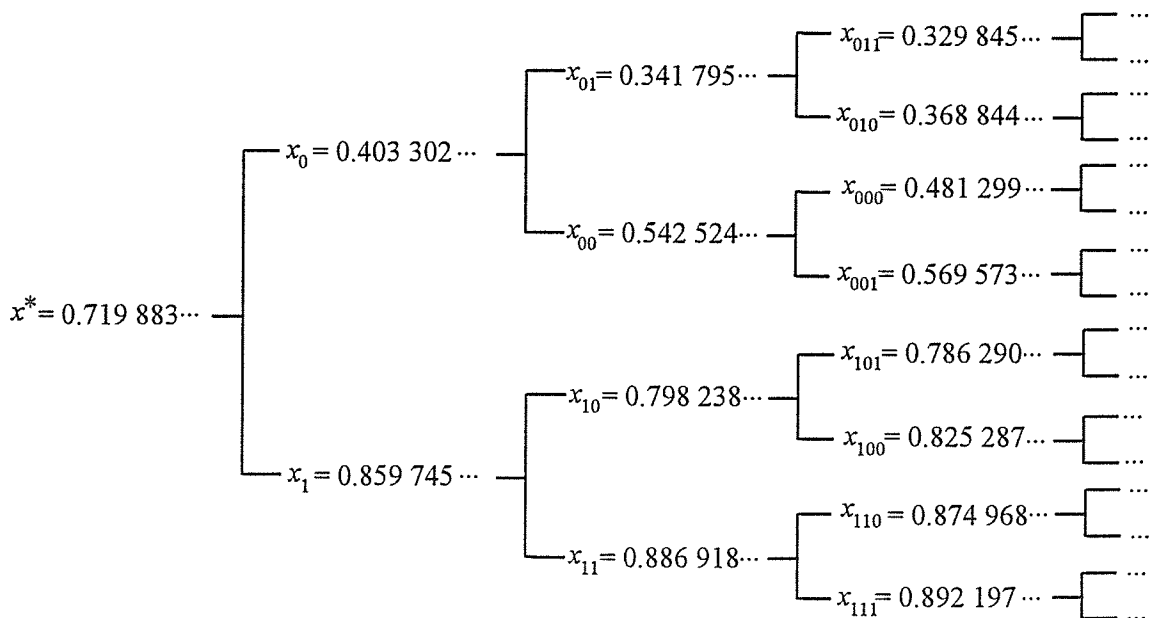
$x^* = 0.719\ 883\cdots$

$x_0 = 0.403\ 302\cdots$

$x_{01} = 0.341\ 795\cdots$

$x_{011} = 0.329\ 845\cdots$

...

...

$x_{010} = 0.368\ 844\cdots$

...

...

$x_{00} = 0.542\ 524\cdots$

$x_{000} = 0.481\ 299\cdots$

...

...

$x_{001} = 0.569\ 573\cdots$

...

...

$x_1 = 0.859\ 745\cdots$

$x_{10} = 0.798\ 238\cdots$

$x_{101} = 0.786\ 290\cdots$

...

...

$x_{100} = 0.825\ 287\cdots$

...

...

$x_{11} = 0.886\ 918\cdots$

$x_{110} = 0.874\ 968\cdots$

...

...

$x_{111} = 0.892\ 197\cdots$

...

...